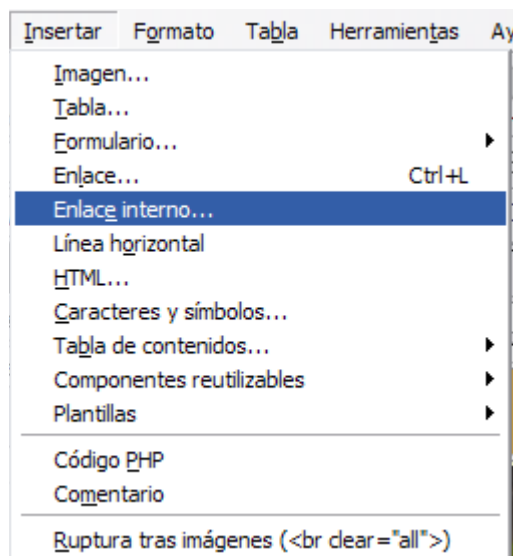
Insertar Formato Tabla Herramientas Ay

Imagen...
Tabla...
Formulario...
Enlace... Ctrl+L
Enlace interno...
Línea horizontal
HTML...
Caracteres y símbolos...
Tabla de contenidos...
Componentes reutilizables
Plantillas

Código PHP
Comentario

Ruptura tras imágenes (<br clear="all">)